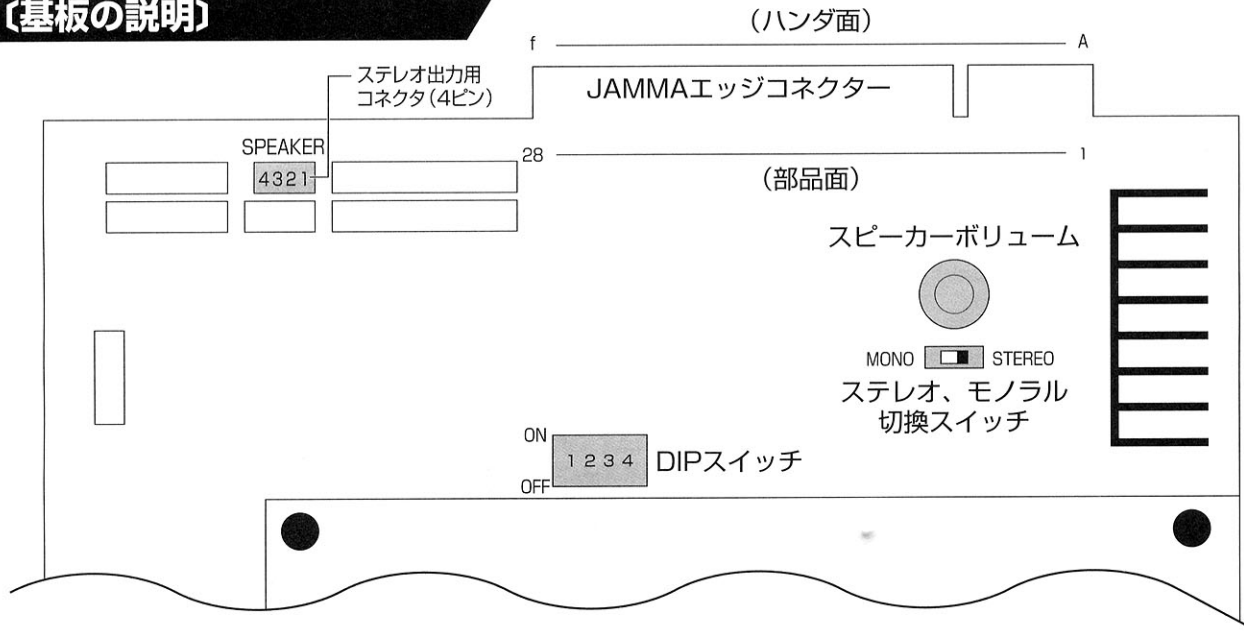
〔基板の説明〕

(ハンダ面)

f A

ステレオ出力用
コネクタ(4ピン)

JAMMAエッジコネクター

SPEAKER
4321

28 1

(部品面)

スピーカーボリューム

MONO STEREO

ステレオ、モノラル
切換スイッチ

ON
1 2 3 4
OFF

DIPスイッチ